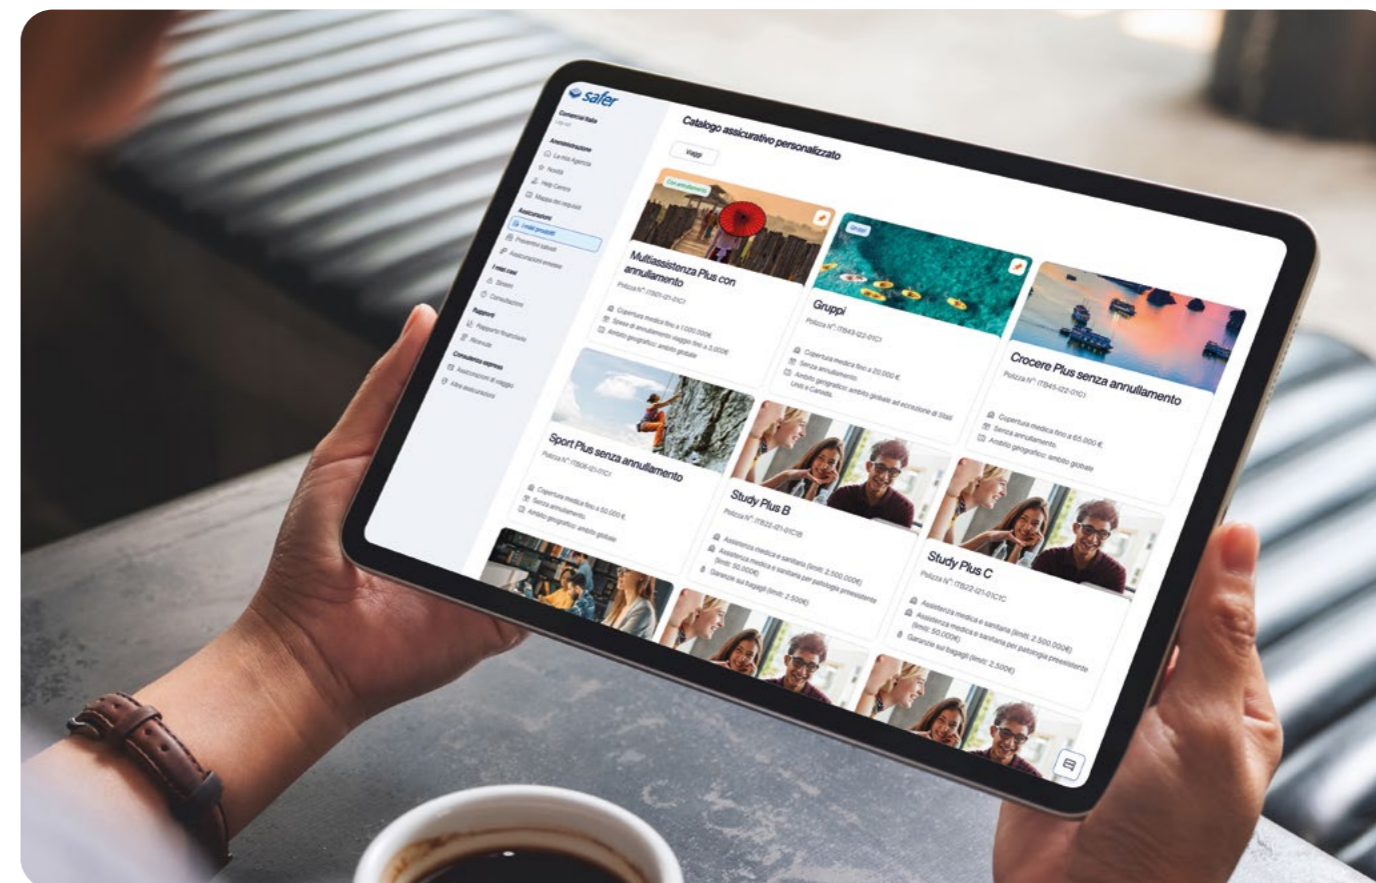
safer

Comercial Italia

Amministrazione
La mia Agenzia
Novità
Help Centre
Mappa dei requisiti

Assicurazioni
I miei prodotti
Preventivi salvati
Assicurazioni emesse

I miei casi
Sinistri
Consultazione

Rapporti
Rapporto finanziario
Rinnovate

Consulenza express
Assicurazioni di viaggio
Altre assicurazioni

Catalogo assicurativo personalizzato

Viaggi

Con annullamento

Multiassistenza Plus con annullamento
Polizza N°: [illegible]
Copertura medica fino a 1.000.000€
Spese di annullamento viaggio fino a 3.000€
Ambito geografico: ambito globale

Gruppi

Gruppi
Polizza N°: IT843-I22-01C1
Copertura medica fino a 20.000 €
Senza annullamento.
Ambito geografico: ambito globale ad eccezione di Stati Uniti e Canada.

Crocere Plus senza annullamento
Polizza N°: IT845-I22-01C1
Copertura medica fino a 65.000 €
Senza annullamento.
Ambito geografico: ambito globale

Sport Plus senza annullamento
Polizza N°: IT808-I21-01C1
Copertura medica fino a 50.000 €
Senza annullamento.
Ambito geografico: ambito globale

Study Plus B
Polizza N°: IT822-I21-01C1B
Assistenza medica e sanitaria (limiti: 2.500.000€)
Assistenza medica e sanitaria per patologia preesistente (limiti: 50.000€)
Garanzie sui bagagli (limiti: 2.500€)

Study Plus C
Polizza N°: IT872-I21-01C1C
Assistenza medica e sanitaria (limiti: 2.500.000€)
Assistenza medica e sanitaria per patologia preesistente (limiti: 50.000€)
Garanzie sui bagagli (limiti: 2.500€)